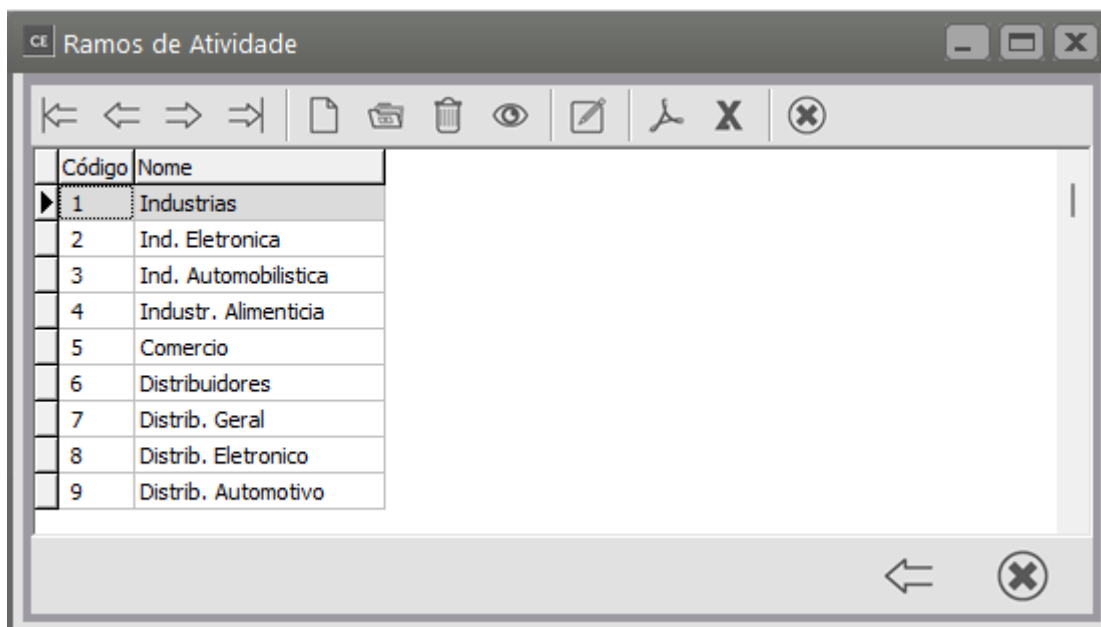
CE Ramos de Atividade

| Código | Nome |
|---|---|
| 1 | Industrias |
| 2 | Ind. Eletronica |
| 3 | Ind. Automobilistica |
| 4 | Industr. Alimenticia |
| 5 | Comercio |
| 6 | Distribuidores |
| 7 | Distrib. Geral |
| 8 | Distrib. Eletronico |
| 9 | Distrib. Automotivo |